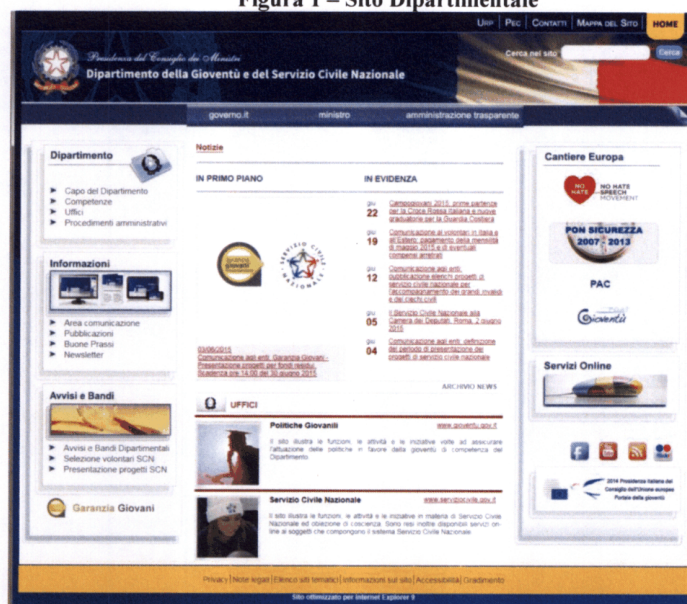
Figura 1 – Sito Dipartimentale

Urp | Pec | Contatti | Mappa del Sito | HOME

Presidenza del Consiglio dei Ministri
Dipartimento della Gioventù e del Servizio Civile Nazionale

Cerca nel sito: Cerca

governo.it ministro amministrazione trasparente

Dipartimento
- Capo del Dipartimento
- Competenze
- Uffici
- Procedimenti amministrativi

Informazioni
- Area comunicazione
- Pubblicazioni
- Buone Prassi
- Newsletter

Avvisi e Bandi
- Avvisi e Bandi Dipartimentali
- Selezione volontari SCN
- Presentazione progetti SCN

Garanzia Giovani

Notizie

IN PRIMO PIANO

03/06/2015 Comunicazione agli enti: Garanzia Giovani - Presentazione progetti per fondi residui. Scadenza ore 14.00 del 30 giugno 2015

IN EVIDENZA

giu 22 Campogiovani 2015: prime partenze per la Croce Rossa Italiana e nuove graduatorie per la Guardia Costiera

giu 19 Comunicazione ai volontari in Italia e all'Estero: pagamento della mensilità di maggio 2015 e di eventuali compensi arretrati

giu 12 Comunicazione agli enti: pubblicazione elenchi progetti di servizio civile nazionale per l'accompagnamento dei grandi invalidi e dei ciechi civili

giu 05 Il Servizio Civile Nazionale alla Camera dei Deputati, Roma, 2 giugno 2015

giu 04 Comunicazione agli enti: definizione del periodo di presentazione dei progetti di servizio civile nazionale

ARCHIVIO NEWS

UFFICI

Politiche Giovanili www.gioventu.gov.it
Il sito illustra le funzioni, le attività e le iniziative volte ad assicurare l'attuazione delle politiche in favore della gioventù di competenza del Dipartimento.

Servizio Civile Nazionale www.serviziocivile.gov.it
Il sito illustra le funzioni, le attività e le iniziative in materia di Servizio Civile Nazionale ed obiezione di coscienza. Sono resi inoltre disponibili servizi on-line ai soggetti che compongono il sistema Servizio Civile Nazionale.

Cantiere Europa
NO HATE SPEECH MOVEMENT
PON SICUREZZA 2007 - 2013
PAC
Gioventù

Servizi Online

2014 Presidenza Italiana del Consiglio dell'Unione europea Portale della gioventù

Privacy | Note legali | Elenco siti tematici | Informazioni sul sito | Accessibilità | Gradimento
Sito ottimizzato per Internet Explorer 9